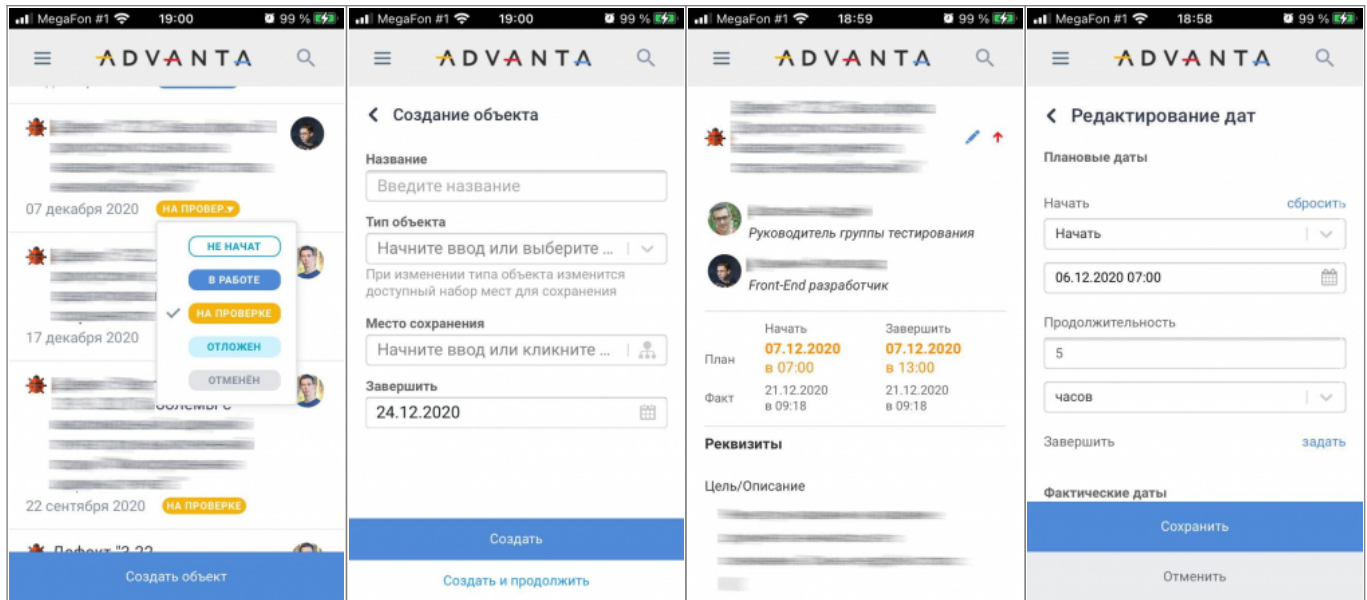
MegaFon #1 19:00 99 %

ADVANTA

07 декабря 2020 НА ПРОВЕР.

НЕ НАЧАТ
В РАБОТЕ
НА ПРОВЕРКЕ
ОТЛОЖЕН
ОТМЕНЁН

17 декабря 2020

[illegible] облемы с

22 сентября 2020 НА ПРОВЕРКЕ

Дефект "3.22 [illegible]

Создать объект

MegaFon #1 19:00 99 %

ADVANTA

Создание объекта

Название
Введите название

Тип объекта
Начните ввод или выберите ...
При изменении типа объекта изменится доступный набор мест для сохранения

Место сохранения
Начните ввод или кликните ...

Завершить
24.12.2020

Создать

Создать и продолжить

MegaFon #1 18:59 99 %

ADVANTA

Руководитель группы тестирования

Front-End разработчик

| | Начать | Завершить |
|---|---|---|
| План | 07.12.2020 в 07:00 | 07.12.2020 в 13:00 |
| Факт | 21.12.2020 в 09:18 | 21.12.2020 в 09:18 |

Реквизиты

Цель/Описание

MegaFon #1 18:58 99 %

ADVANTA

Редактирование дат

Плановые даты

Начать сбросить
Начать

06.12.2020 07:00

Продолжительность
5

часов

Завершить задать

Фактические даты

Сохранить

Отменить